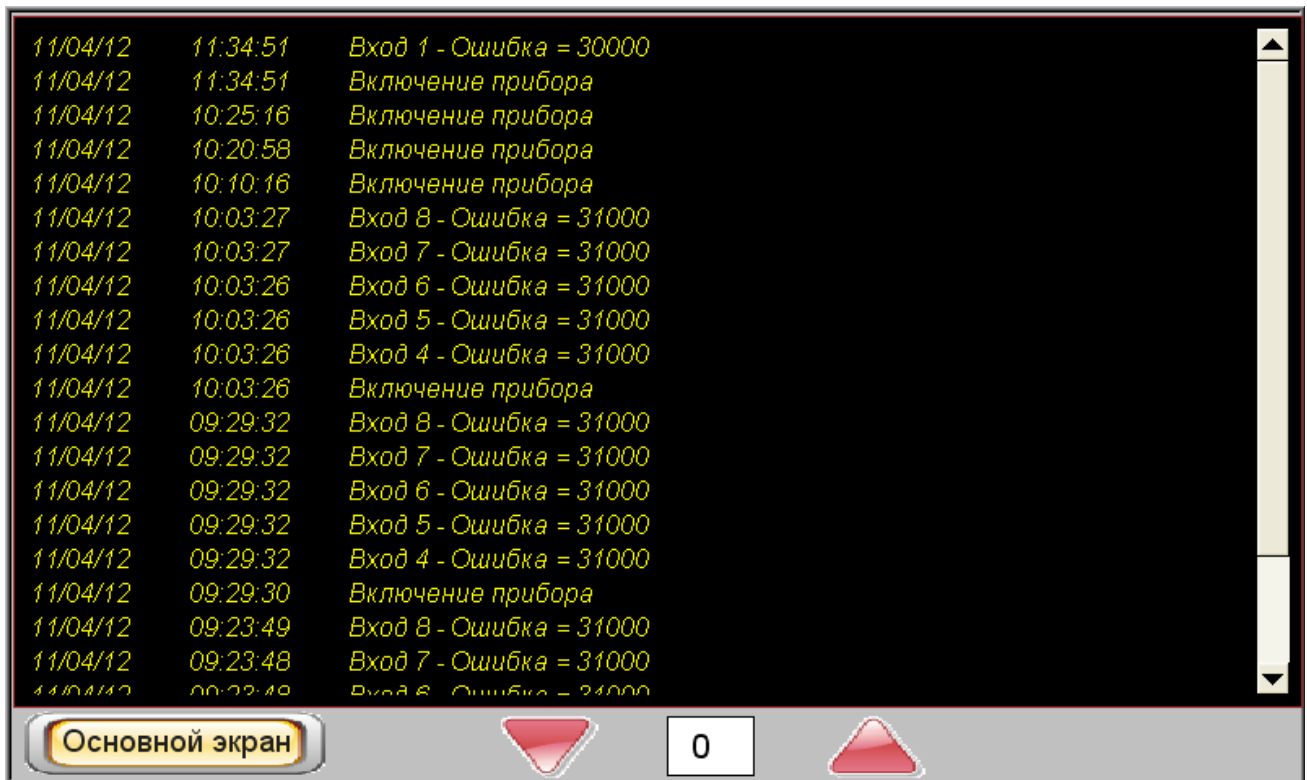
11/04/12 11:34:51 Вход 1 - Ошибка = 30000
11/04/12 11:34:51 Включение прибора
11/04/12 10:25:16 Включение прибора
11/04/12 10:20:58 Включение прибора
11/04/12 10:10:16 Включение прибора
11/04/12 10:03:27 Вход 8 - Ошибка = 31000
11/04/12 10:03:27 Вход 7 - Ошибка = 31000
11/04/12 10:03:26 Вход 6 - Ошибка = 31000
11/04/12 10:03:26 Вход 5 - Ошибка = 31000
11/04/12 10:03:26 Вход 4 - Ошибка = 31000
11/04/12 10:03:26 Включение прибора
11/04/12 09:29:32 Вход 8 - Ошибка = 31000
11/04/12 09:29:32 Вход 7 - Ошибка = 31000
11/04/12 09:29:32 Вход 6 - Ошибка = 31000
11/04/12 09:29:32 Вход 5 - Ошибка = 31000
11/04/12 09:29:32 Вход 4 - Ошибка = 31000
11/04/12 09:29:30 Включение прибора
11/04/12 09:23:49 Вход 8 - Ошибка = 31000
11/04/12 09:23:48 Вход 7 - Ошибка = 31000
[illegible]

Основной экран
0